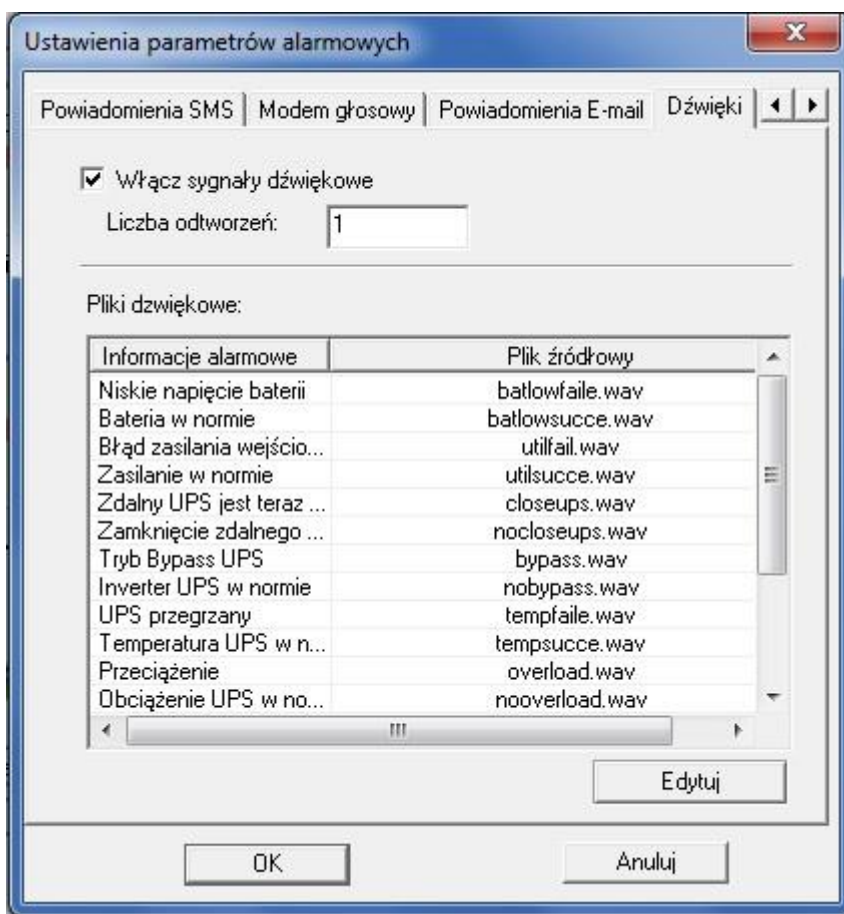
Ustawienia parametrów alarmowych

Powiadomienia SMS | Modem głosowy | Powiadomienia E-mail | Dźwięki

☑ Włącz sygnały dźwiękowe

Liczba odtworzeń: 1

Pliki dzwiękowe:

| Informacje alarmowe | Plik źródłowy |
|---|---|
| Niskie napięcie baterii | batlowfaile.wav |
| Bateria w normie | batlowsucce.wav |
| Błąd zasilania wejścio... | utilfail.wav |
| Zasilanie w normie | utilsucce.wav |
| Zdalny UPS jest teraz ... | closeups.wav |
| Zamknięcie zdalnego ... | nocloseups.wav |
| Tryb Bypass UPS | bypass.wav |
| Inverter UPS w normie | nobypass.wav |
| UPS przegrzany | tempfaile.wav |
| Temperatura UPS w n... | tempsucce.wav |
| Przeciążenie | overload.wav |
| Obciążenie UPS w no... | nooverload.wav |

Edytuj

OK

Anuluj